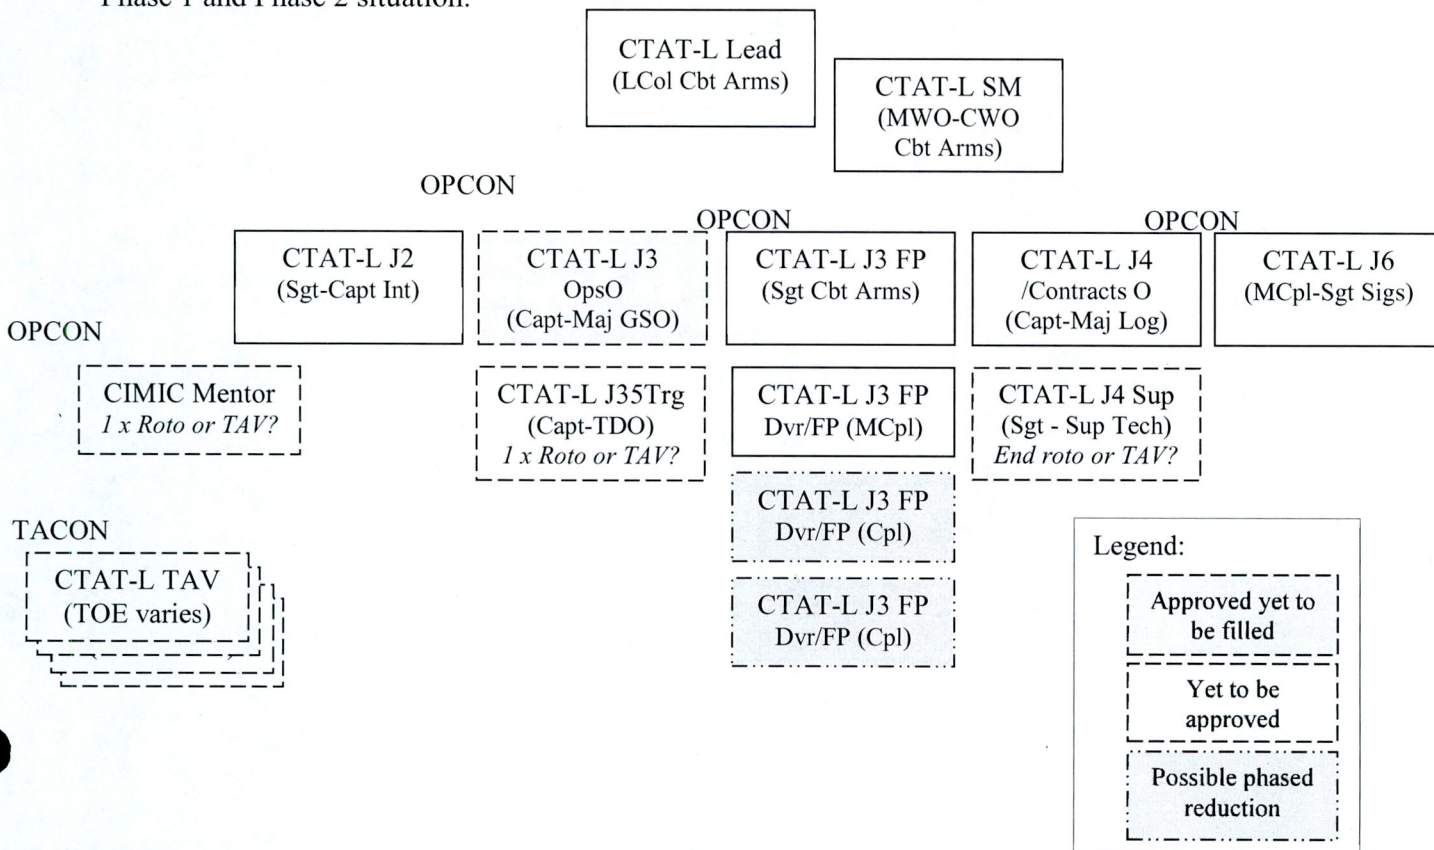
Phase 1 and Phase 2 situation.

CTAT-L Lead
(LCol Cbt Arms)

CTAT-L SM
(MWO-CWO
Cbt Arms)

OPCON

OPCON

OPCON

CTAT-L J2
(Sgt-Capt Int)

CTAT-L J3
OpsO
(Capt-Maj GSO)

CTAT-L J3 FP
(Sgt Cbt Arms)

CTAT-L J4
/Contracts O
(Capt-Maj Log)

CTAT-L J6
(MCpl-Sgt Sigs)

OPCON

CIMIC Mentor
*1 x Roto or TAV?*

CTAT-L J35Trg
(Capt-TDO)
*1 x Roto or TAV?*

CTAT-L J3 FP
Dvr/FP (MCpl)

CTAT-L J4 Sup
(Sgt - Sup Tech)
*End roto or TAV?*

CTAT-L J3 FP
Dvr/FP (Cpl)

CTAT-L J3 FP
Dvr/FP (Cpl)

TACON

CTAT-L TAV
(TOE varies)

Legend:

Approved yet to be filled

Yet to be approved

Possible phased reduction